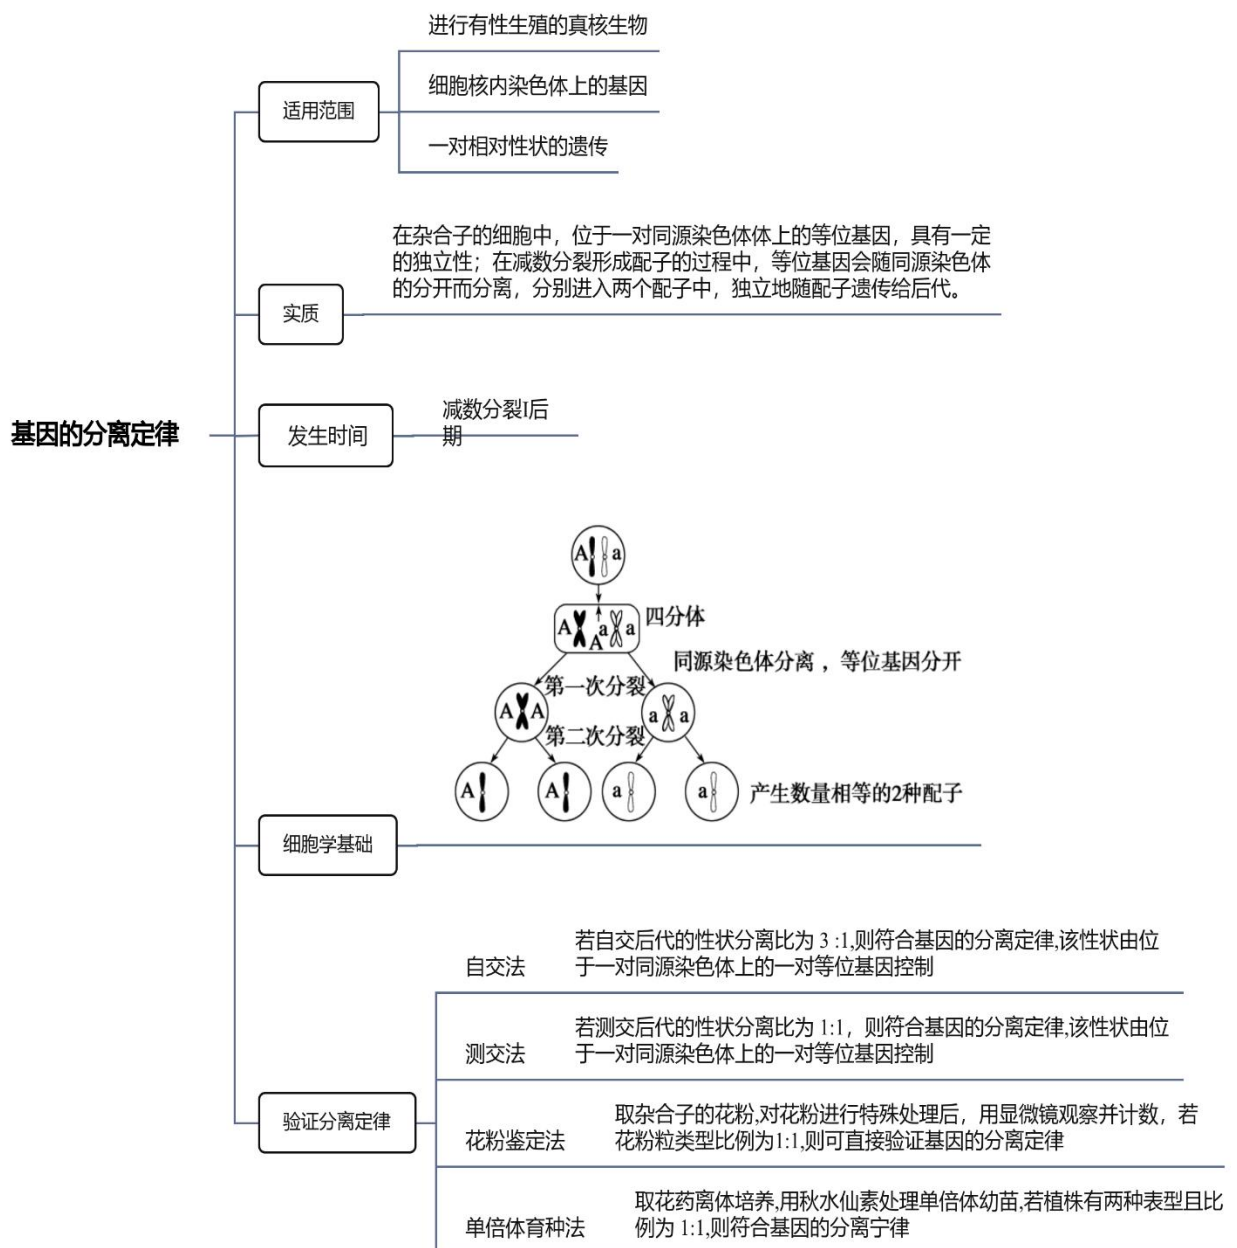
基因的分离定律

适用范围
进行有性生殖的真核生物
细胞核内染色体上的基因
一对相对性状的遗传

实质
在杂合子的细胞中，位于一对同源染色体体上的等位基因，具有一定的独立性；在减数分裂形成配子的过程中，等位基因会随同源染色体的分开而分离，分别进入两个配子中，独立地随配子遗传给后代。

发生时间
减数分裂I后期

A a
A A a a 四分体
同源染色体分离，等位基因分开
第一次分裂
A A
a a
第二次分裂
A A a a 产生数量相等的2种配子

细胞学基础

验证分离定律
自交法
若自交后代的性状分离比为 3 :1,则符合基因的分离定律,该性状由位于一对同源染色体上的一对等位基因控制
测交法
若测交后代的性状分离比为 1:1，则符合基因的分离定律,该性状由位于一对同源染色体上的一对等位基因控制
花粉鉴定法
取杂合子的花粉,对花粉进行特殊处理后，用显微镜观察并计数，若花粉粒类型比例为1:1,则可直接验证基因的分离定律
单倍体育种法
取花药离体培养,用秋水仙素处理单倍体幼苗,若植株有两种表型且比例为 1:1,则符合基因的分离宁律